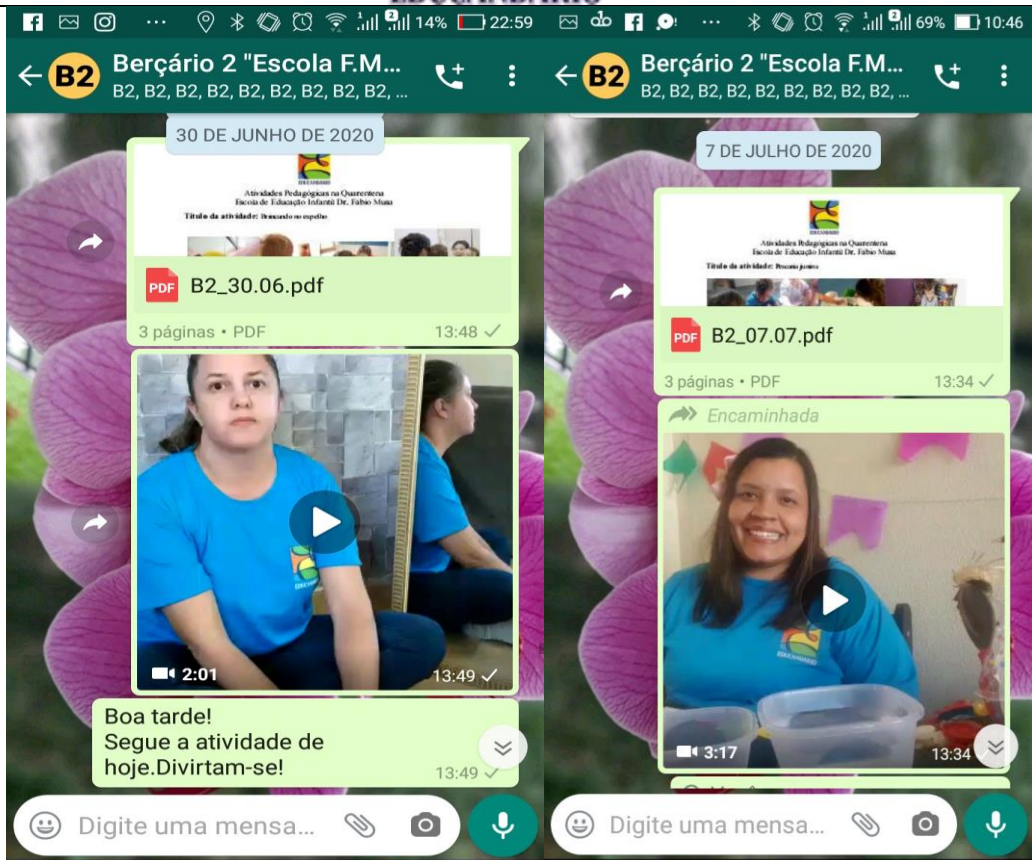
14% 22:59

B2 Berçário 2 "Escola F.M...
B2, B2, B2, B2, B2, B2, B2, B2, ...

30 DE JUNHO DE 2020

Atividades Pedagógicas na Quarentena
Escola de Educação Infantil Dr. Fábio Musa
Título da atividade: Brincando no espelho

B2_30.06.pdf
3 páginas • PDF 13:48

2:01 13:49

Boa tarde!
Segue a atividade de hoje.Divirtam-se!
13:49

Digite uma mensa...

69% 10:46

B2 Berçário 2 "Escola F.M...
B2, B2, B2, B2, B2, B2, B2, B2, ...

7 DE JULHO DE 2020

Atividades Pedagógicas na Quarentena
Escola de Educação Infantil Dr. Fábio Musa
Título da atividade: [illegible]

B2_07.07.pdf
3 páginas • PDF 13:34

Encaminhada

3:17 13:34

Digite uma mensa...